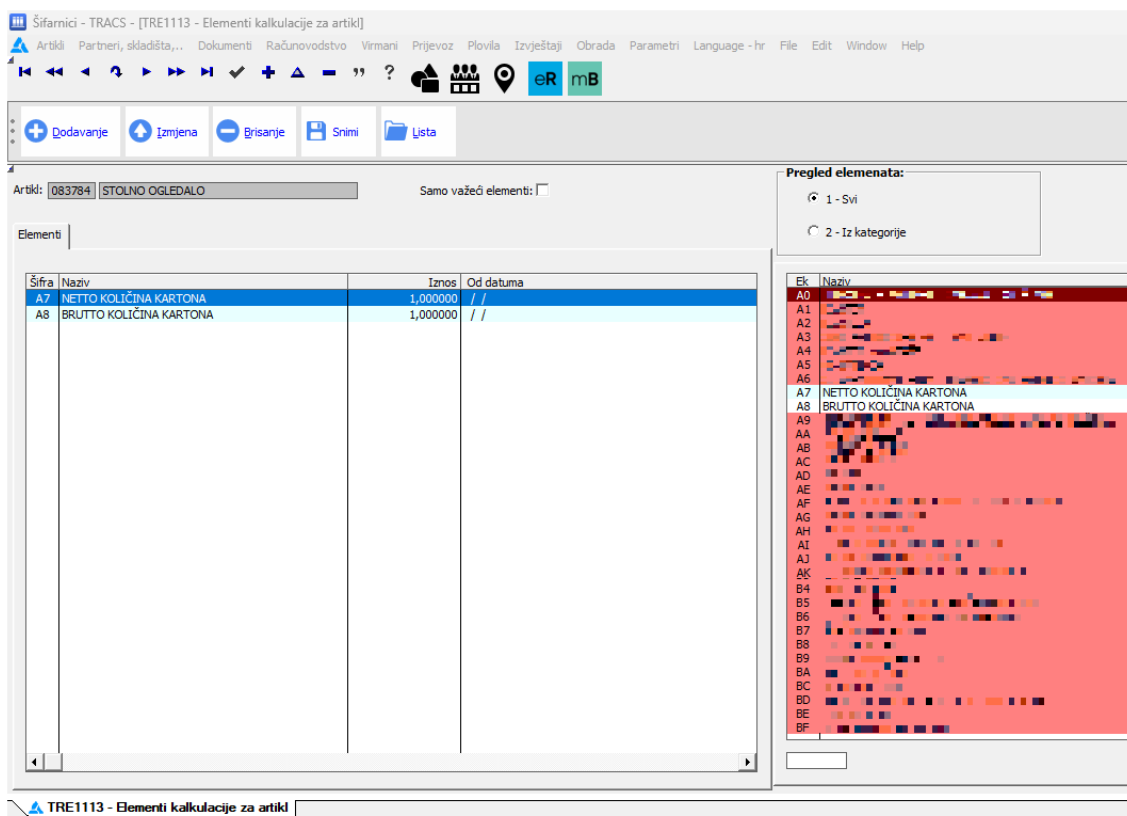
Šifarnici - TRACS - [TRE1113 - Elementi kalkulacije za artikl]

Artikli Partneri, skladišta,.. Dokumenti Računovodstvo Virmani Prijevoz Plovila Izvještaji Obrada Parametri Language - hr File Edit Window Help

” ? eR mB

Dodavanje Izmjena Brisanje Snimi Lista

Artikl: 083784 STOLNO OGLEDALO

Samo važeći elementi:

Pregled elemenata:
1 - Svi
2 - Iz kategorije

Elementi

| Šifra | Naziv | Iznos | Od datuma |
|---|---|---|---|
| A7 | NETTO KOLIČINA KARTONA | 1,000000 | / / |
| A8 | BRUTTO KOLIČINA KARTONA | 1,000000 | / / |

| Ek | Naziv |
|---|---|
| A0 | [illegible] |
| A1 | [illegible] |
| A2 | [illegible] |
| A3 | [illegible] |
| A4 | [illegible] |
| A5 | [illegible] |
| A6 | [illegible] |
| A7 | NETTO KOLIČINA KARTONA |
| A8 | BRUTTO KOLIČINA KARTONA |
| A9 | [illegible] |
| AA | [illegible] |
| AB | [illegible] |
| AC | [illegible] |
| AD | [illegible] |
| AE | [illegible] |
| AF | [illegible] |
| AG | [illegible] |
| AH | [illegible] |
| AI | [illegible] |
| AJ | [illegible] |
| AK | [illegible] |
| B4 | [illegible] |
| B5 | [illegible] |
| B6 | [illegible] |
| B7 | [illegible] |
| B8 | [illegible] |
| B9 | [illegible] |
| BA | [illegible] |
| BC | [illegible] |
| BD | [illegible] |
| BE | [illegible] |
| BF | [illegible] |

TRE1113 - Elementi kalkulacije za artikl